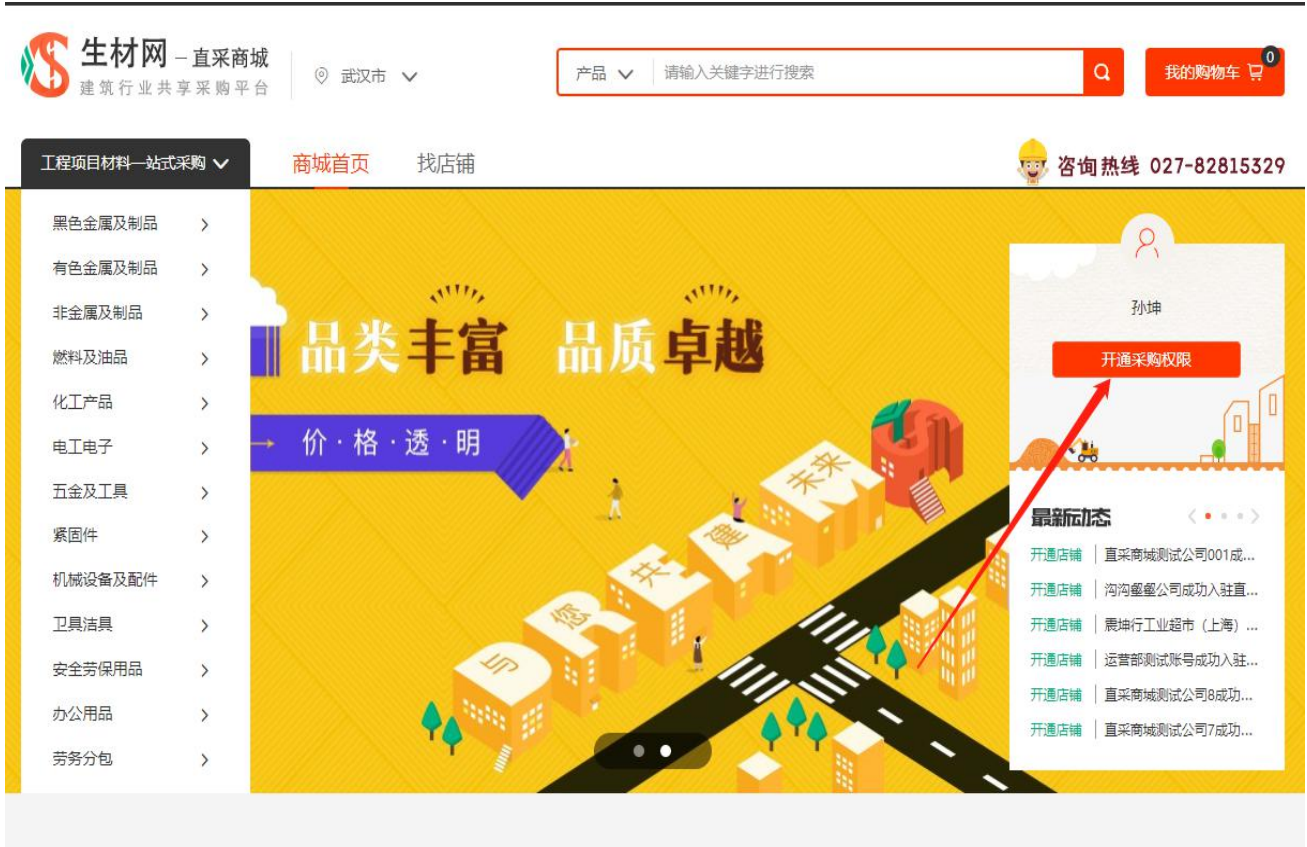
生材网 – 直采商城
建筑行业共享采购平台

武汉市

产品 请输入关键字进行搜索

我的购物车 0

工程项目材料一站式采购

商城首页 找店铺

咨询热线 027-82815329

黑色金属及制品
有色金属及制品
非金属及制品
燃料及油品
化工产品
电工电子
五金及工具
紧固件
机械设备及配件
卫具洁具
安全劳保用品
办公用品
劳务分包

品类丰富 品质卓越

价·格·透·明

与您共建未来

孙坤

开通采购权限

最新动态

开通店铺 | 直采商城测试公司001成...
开通店铺 | 沟沟壑壑公司成功入驻直...
开通店铺 | 震坤行工业超市（上海）...
开通店铺 | 运营部测试账号成功入驻...
开通店铺 | 直采商城测试公司8成功...
开通店铺 | 直采商城测试公司7成功...